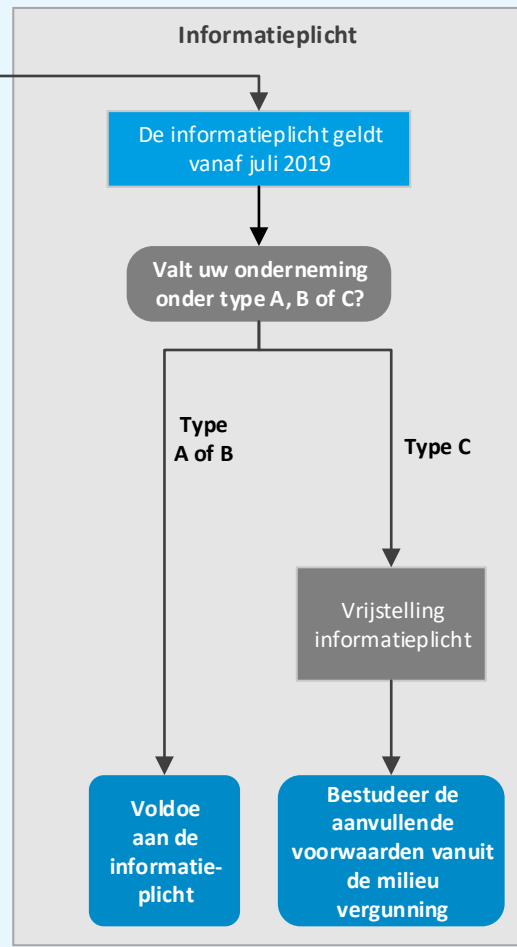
Informatieplicht

De informatieplicht geldt vanaf juli 2019

Valt uw onderneming onder type A, B of C?

Type A of B

Type C

Vrijstelling informatieplicht

Voldoe aan de informatieplicht

Bestudeer de aanvullende voorwaarden vanuit de milieu vergunning